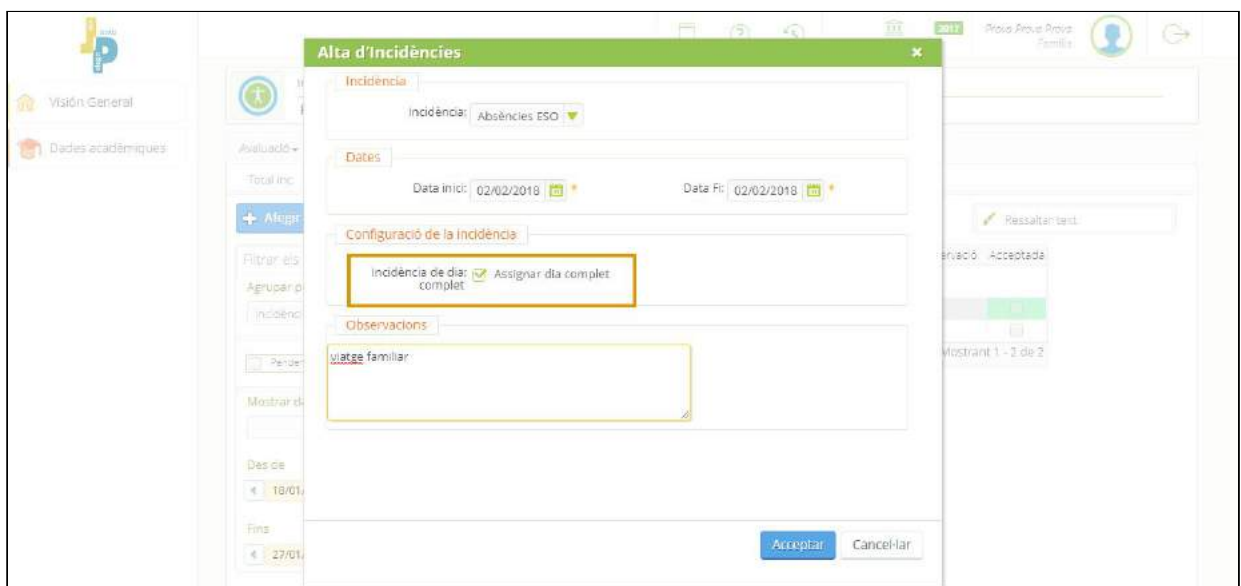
Alta d'Incidències
×

Incidència
Incidència: Absències ESO

Dates
Data inici: 02/02/2018 *
Data Fi: 02/02/2018 *

Configuració de la incidència
Incidència de dia complet: Assignar dia complet

Observacions
viatge familiar

Acceptar
Cancel·lar

Visión General
Dades acadèmiques
2017
Prova Prova Prova
Família
Avaluació
Total inc
Afegir
Filtrar els
Agrupar p
Incidènci
Perder
Mostrar d
Des de
18/01/
Fins
27/01/
Ressaltar text
Observació
Acceptada
Mostrant 1 - 2 de 2